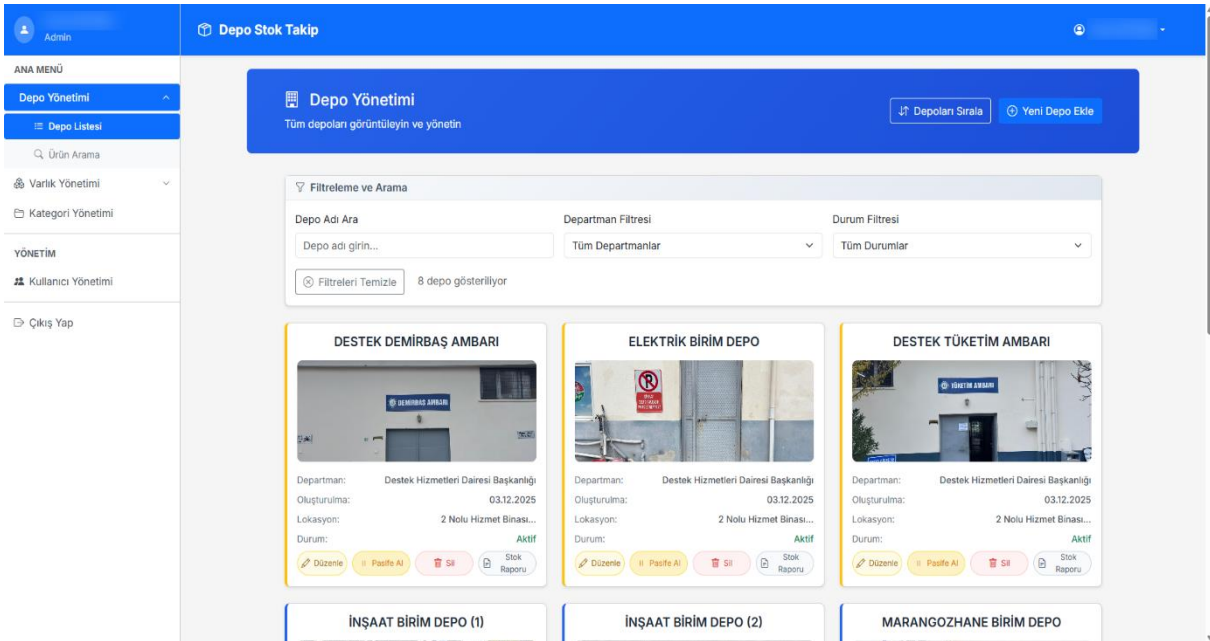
Admin

ANA MENÜ
Depo Yönetimi
Depo Listesi
Ürün Arama
Varlık Yönetimi
Kategori Yönetimi

YÖNETİM
Kullanıcı Yönetimi

Çıkış Yap

Depo Stok Takip

Depo Yönetimi
Tüm depoları görüntüleyin ve yönetin

Depoları Sırala
Yeni Depo Ekle

Filtreleme ve Arama
Depo Adı Ara
Depo adı girin...
Departman Filtresi
Tüm Departmanlar
Durum Filtresi
Tüm Durumlar
Filtreleri Temizle
8 depo gösteriliyor

DESTEK DEMİRBAŞ AMBARI
DEMİRBAŞ AMBARI
Departman: Destek Hizmetleri Dairesi Başkanlığı
Oluşturulma: 03.12.2025
Lokasyon: 2 Nolu Hizmet Binası...
Durum: Aktif
Düzenle
Pasife Al
Sil
Stok Raporu

ELEKTRİK BİRİM DEPO
Departman: Destek Hizmetleri Dairesi Başkanlığı
Oluşturulma: 03.12.2025
Lokasyon: 2 Nolu Hizmet Binası...
Durum: Aktif
Düzenle
Pasife Al
Sil
Stok Raporu

DESTEK TÜKETİM AMBARI
TÜKETİM AMBARI
Departman: Destek Hizmetleri Dairesi Başkanlığı
Oluşturulma: 03.12.2025
Lokasyon: 2 Nolu Hizmet Binası...
Durum: Aktif
Düzenle
Pasife Al
Sil
Stok Raporu

İNŞAAT BİRİM DEPO (1)
İNŞAAT BİRİM DEPO (2)
MARANGOZHANE BİRİM DEPO